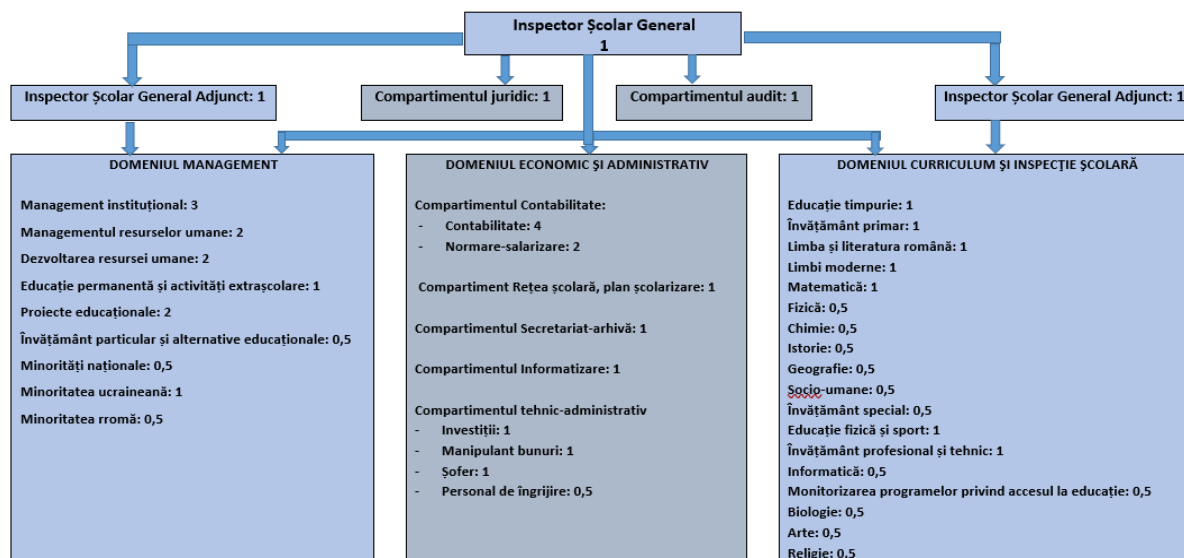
Inspector Școlar General
1

Inspector Școlar General Adjunct: 1

Compartimentul juridic: 1

Compartimentul audit: 1

Inspector Școlar General Adjunct: 1

DOMENIUL MANAGEMENT

Management instituțional: 3

Managementul resurselor umane: 2

Dezvoltarea resursei umane: 2

Educație permanentă și activități extrașcolare: 1

Proiecte educaționale: 2

Învățământ particular și alternative educaționale: 0,5

Minorități naționale: 0,5

Minoritatea ucraineană: 1

Minoritatea rromă: 0,5

DOMENIUL ECONOMIC ȘI ADMINISTRATIV

Compartimentul Contabilitate:
- Contabilitate: 4
- Normare-salarizare: 2

Compartiment Rețea școlară, plan școlarizare: 1

Compartimentul Secretariat-arhivă: 1

Compartimentul Informatizare: 1

Compartimentul tehnic-administrativ
- Investiții: 1
- Manipulant bunuri: 1
- Șofer: 1
- Personal de îngrijire: 0,5

DOMENIUL CURRICULUM ȘI INSPECȚIE ȘCOLARĂ

Educație timpurie: 1
Învățământ primar: 1
Limba și literatura română: 1
Limbi moderne: 1
Matematică: 1
Fizică: 0,5
Chimie: 0,5
Istorie: 0,5
Geografie: 0,5
Socio-umane: 0,5
Învățământ special: 0,5
Educație fizică și sport: 1
Învățământ profesional și tehnic: 1
Informatică: 0,5
Monitorizarea programelor privind accesul la educație: 0,5
Biologie: 0,5
Arte: 0,5
Religie: 0,5